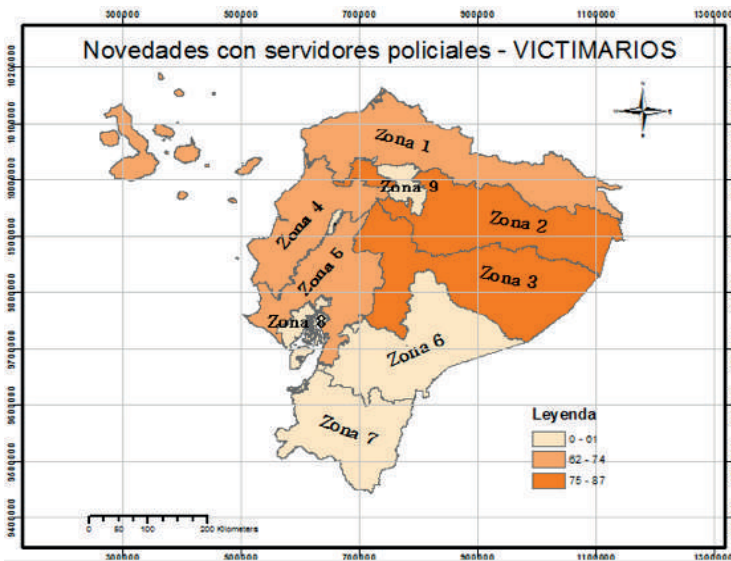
300000 500000 700000 900000 1100000 1300000

Novedades con servidores policiales - VICTIMARIOS

10200000
10100000
10000000
9900000
9800000
9700000
9600000
9500000
9400000

Zona 1
Zona 9
Zona 4
Zona 2
Zona 5
Zona 3
Zona 8
Zona 6
Zona 7

Leyenda
0 - 61
62 - 74
75 - 87

0 50 100 200 Kilometers

300000 500000 700000 900000 1100000 1300000